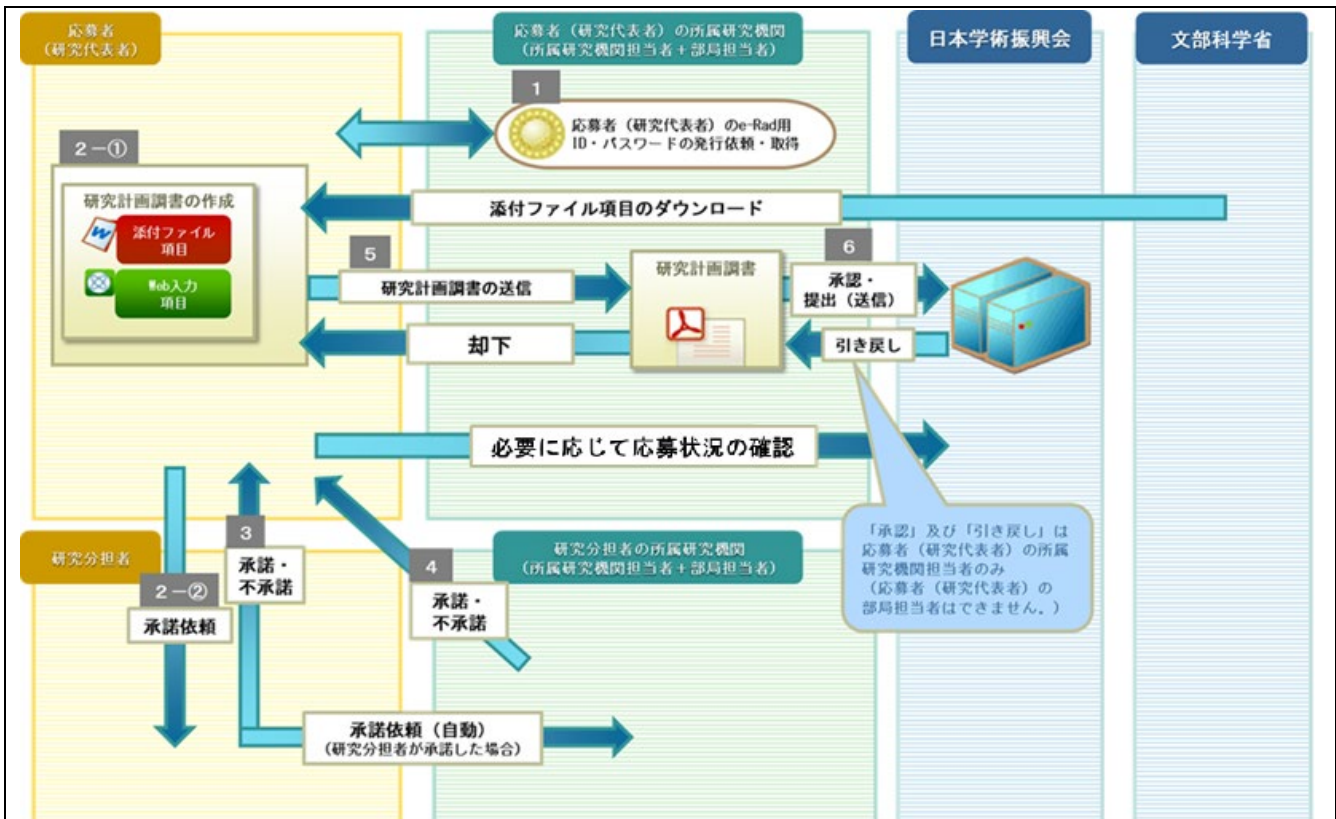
応募者
（研究代表者）

応募者（研究代表者）の所属研究機関
（所属研究機関担当者＋部局担当者）

日本学術振興会

文部科学省

1

応募者（研究代表者）のe-Rad用
ID・パスワードの発行依頼・取得

2－①

研究計画調書の作成

添付ファイル
項目

Web入力
項目

添付ファイル項目のダウンロード

5

研究計画調書の送信

研究計画調書

6

承認・
提出（送信）

却下

引き戻し

必要に応じて応募状況の確認

3

承諾・
不承諾

4

承諾・
不承諾

研究分担者

2－②

承諾依頼

研究分担者の所属研究機関
（所属研究機関担当者＋部局担当者）

「承認」及び「引き戻し」は
応募者（研究代表者）の所属
研究機関担当者のみ
（応募者（研究代表者）の
部局担当者はできません。）

承諾依頼（自動）
（研究分担者が承諾した場合）